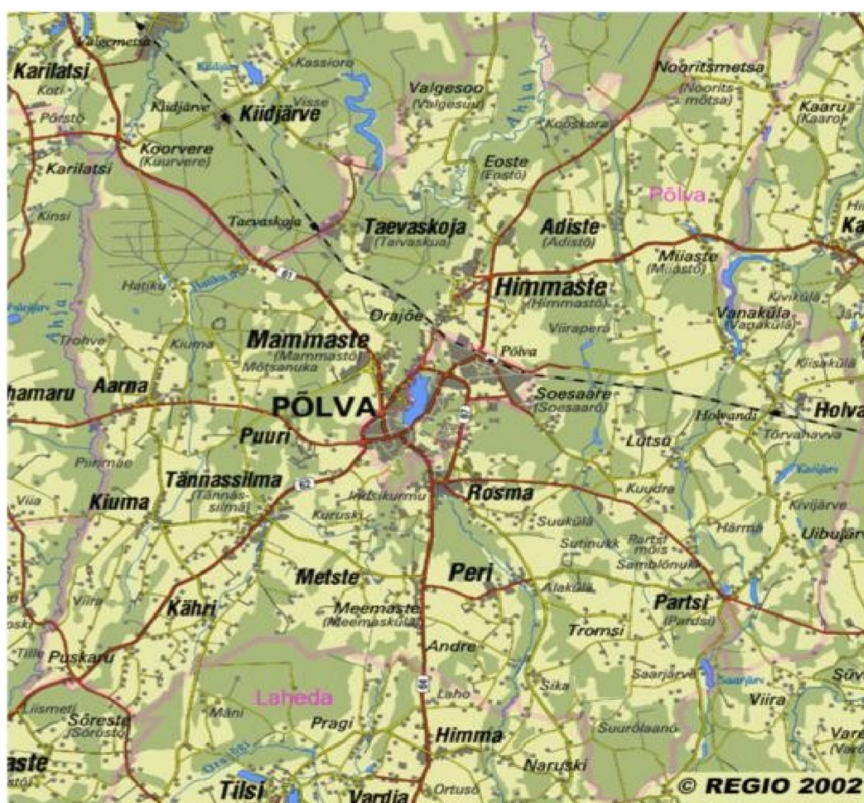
Valgemetsa
Karilatsi
Kozi
Põrstõ
Kiidjärve
Kiidjärve
Kassiora
Visse
Valgesoo
(Valgesuu)
Ahja j.
Kooskera
Nooritsmetsa
(Noorits-mõtsa)
Kaaru
(Kaaro)
Koorvere
(Kuurvere)
Karilatsi
Eoste
(Eostõ)
Põlva
Kinsi
Taevaskoja
Taevaskoja
(Taivaskua)
Adiste
(Adistõ)
Miiaste
(Miiastõ)
Ka
63
Hatiku
Himmaste
(Himmastõ)
Vanaküla
(Vanaküla)
Kiviküla
Orajõe
Viirapera
Trohve
Kiuma
Mammaste
(Mammastõ)
Mõtsanuka
Põlva
Kiisaküla
hamaru
Aarna
PÕLVA
Soesaare
(Soesaarõ)
Holvandi
Holva
Tõrvanõva
Puuri
Lutsu
Piirimäe
Tännassilma
(Tännas-siimä)
62
Intsikurmu
Rosma
Kuudra
Kiviijärve
Viia
Kiuma
Kuruski
Suuküla
Sutinukk
Partsi mõis
Hārmä
Uibujärv
Samblõnuk
Metste
Peri
Alaküla
Partsi
(Pardsi)
Viira
Kähri
Meemaste
(Meemaskülä)
Tromsi
Tille
Puskaru
Andre
Saarjärve
Süv
Laheda
Lüsmeti
Sõreste
(Sõrestö)
Mäni
Pragi
Laho
Sika
Viira
Vare
(Vanô)
Suurõlaane
Orajõe
Himma
aste
Tilsi
Vardja
Ortuse
Naruski
© REGIO 2002